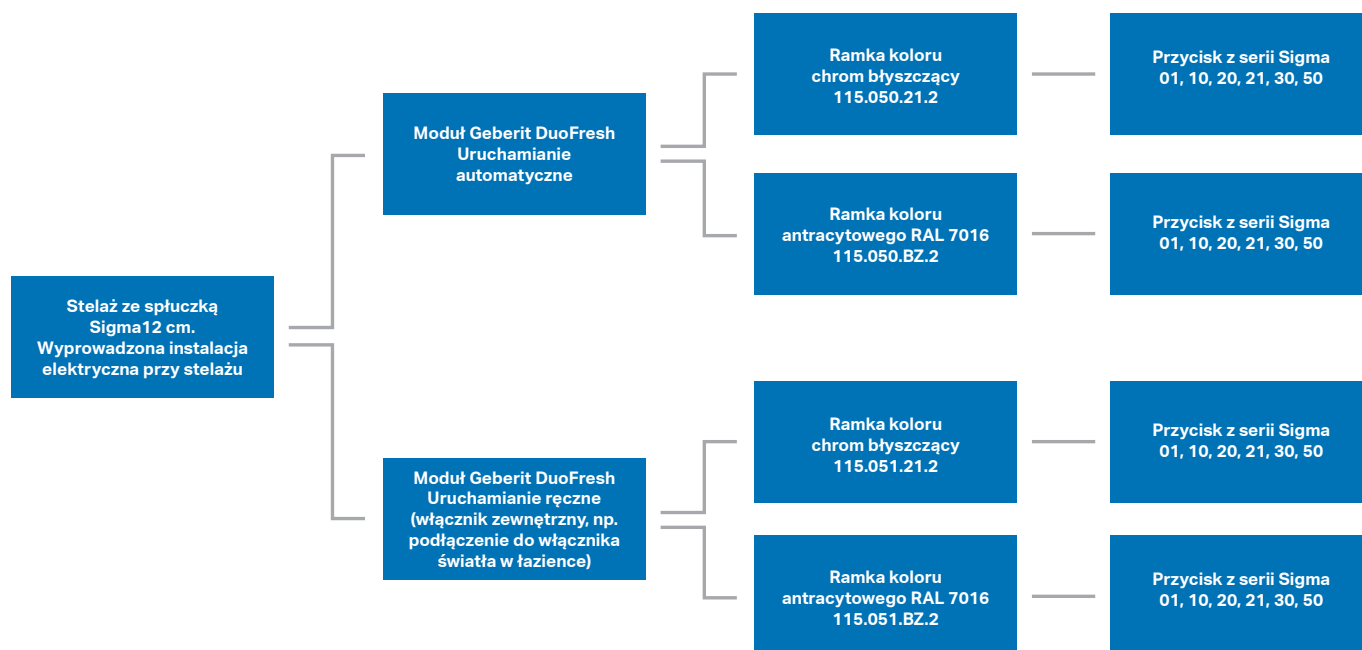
Stelaż ze spłuczką Sigma12 cm. Wyprowadzona instalacja elektryczna przy stelażu

Moduł Geberit DuoFresh Uruchamianie automatyczne

Ramka koloru chrom błyszczący 115.050.21.2

Przycisk z serii Sigma 01, 10, 20, 21, 30, 50

Ramka koloru antracytowego RAL 7016 115.050.BZ.2

Przycisk z serii Sigma 01, 10, 20, 21, 30, 50

Moduł Geberit DuoFresh Uruchamianie ręczne (włącznik zewnętrzny, np. podłączenie do włącznika światła w łazience)

Ramka koloru chrom błyszczący 115.051.21.2

Przycisk z serii Sigma 01, 10, 20, 21, 30, 50

Ramka koloru antracytowego RAL 7016 115.051.BZ.2

Przycisk z serii Sigma 01, 10, 20, 21, 30, 50